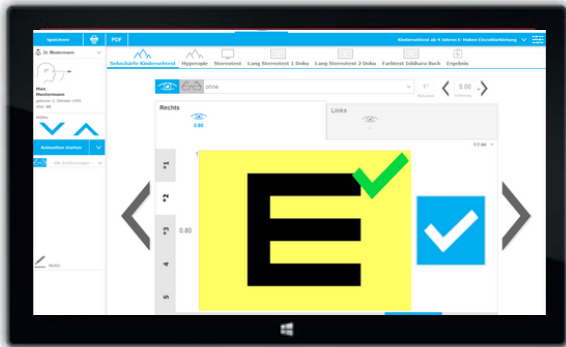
Speichern PDF Kindersehtest ab 4 Jahren E-Haken Einzeldarbietung

Dr. Mustermann

Max Mustermann

Hilfe

Aufnahme starten

Alle Einführungen

Notiz

Sehschärfe Kindersehtest Hyperopie Stereotest Lang Stereotest 1 Doku Lang Stereotest 2 Doku Farbtest Ishihara Buch Ergebnis

ohne

5.00

Rechts

0.80

Links

1

2

0.80

3

4

5

E